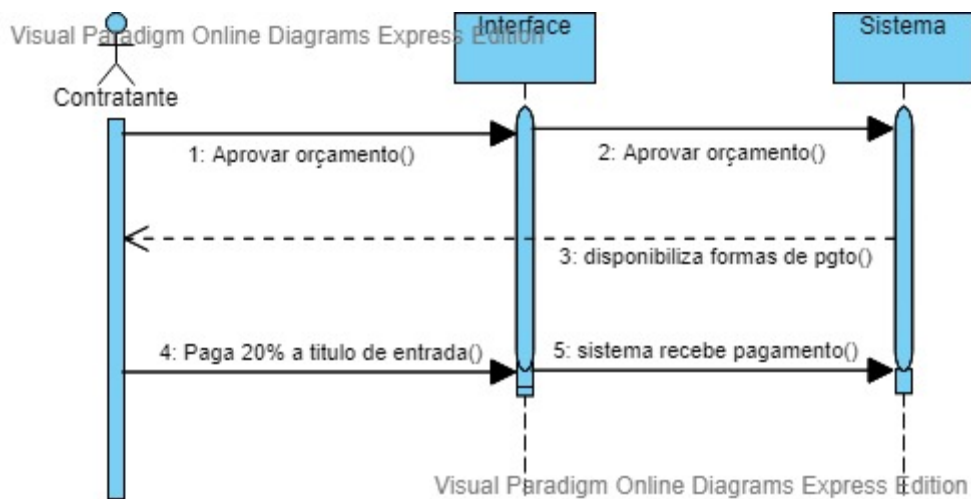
Visual Paradigm Online Diagrams Express Edition

Interface

Sistema

Contratante

1: Aprovar orçamento()

2: Aprovar orçamento()

3: disponibiliza formas de pgto()

4: Paga 20% a titulo de entrada()

5: sistema recebe pagamento()

Visual Paradigm Online Diagrams Express Edition